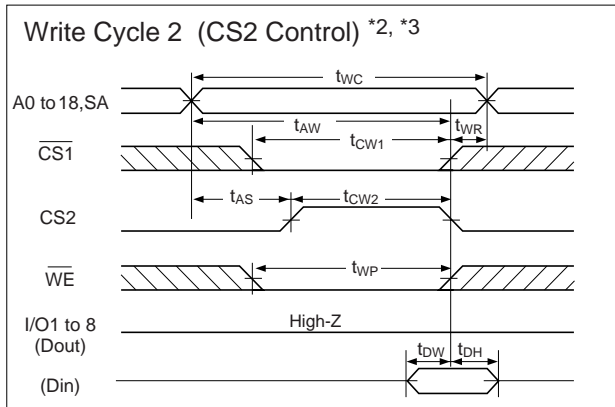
Write Cycle 2 (CS2 Control) *2, *3

$t_{WC}$

A0 to 18,SA

$t_{AW}$

$t_{WR}$

$\overline{CS1}$

$t_{CW1}$

$t_{AS}$

$t_{CW2}$

CS2

$\overline{WE}$

$t_{WP}$

I/O1 to 8
(Dout)

High-Z

$t_{DW}$

$t_{DH}$

(Din)